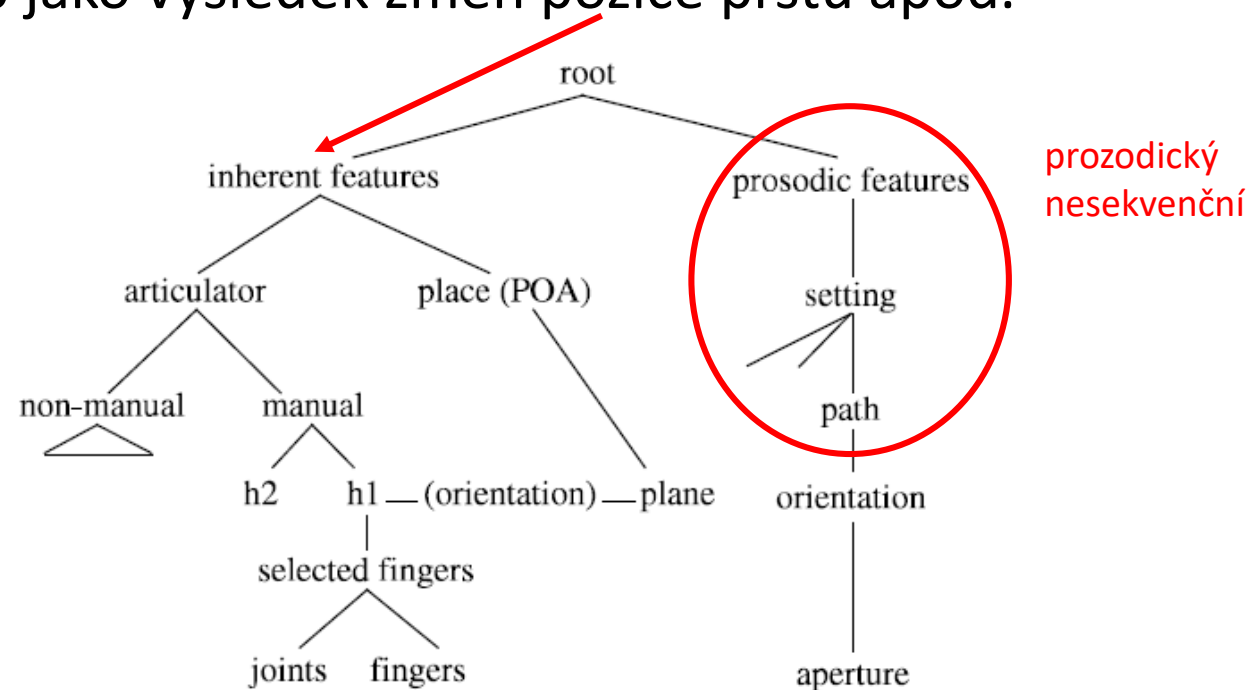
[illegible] jako výsledek změn pozice prstů apod.

root

inherent features

prosodic features

prozodický nesekvenční

articulator

place (POA)

setting

non-manual

manual

path

h2

h1

(orientation)

plane

orientation

selected fingers

joints

fingers

aperture